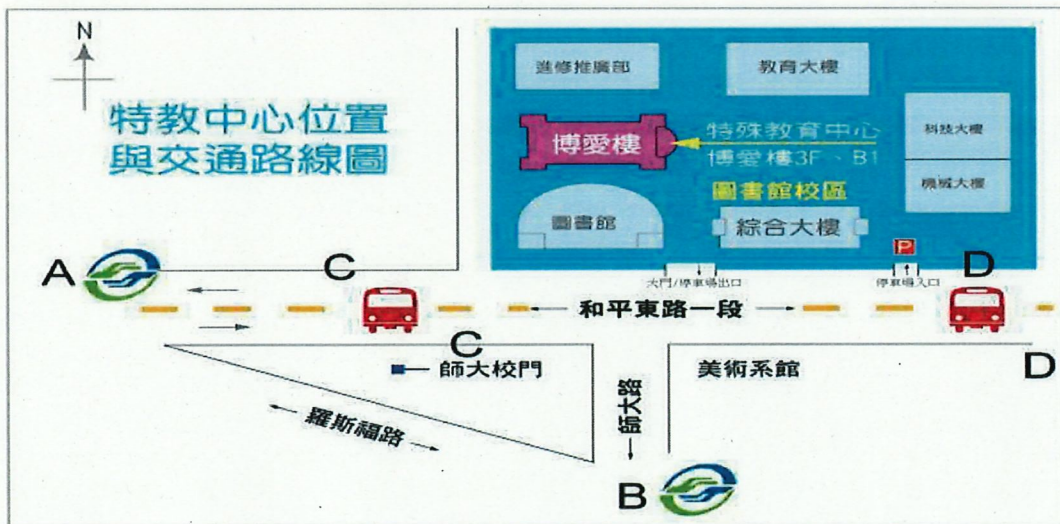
N

特教中心位置
與交通路線圖

進修推廣部

教育大樓

博愛樓

特殊教育中心
博愛樓3F、B1

科技大樓

機械大樓

圖書館校區

圖書館

綜合大樓

P

A

C

大門/停車場出口

停車場入口

D

和平東路一段

C

師大校門

美術系館

D

羅斯福路

師大路

B